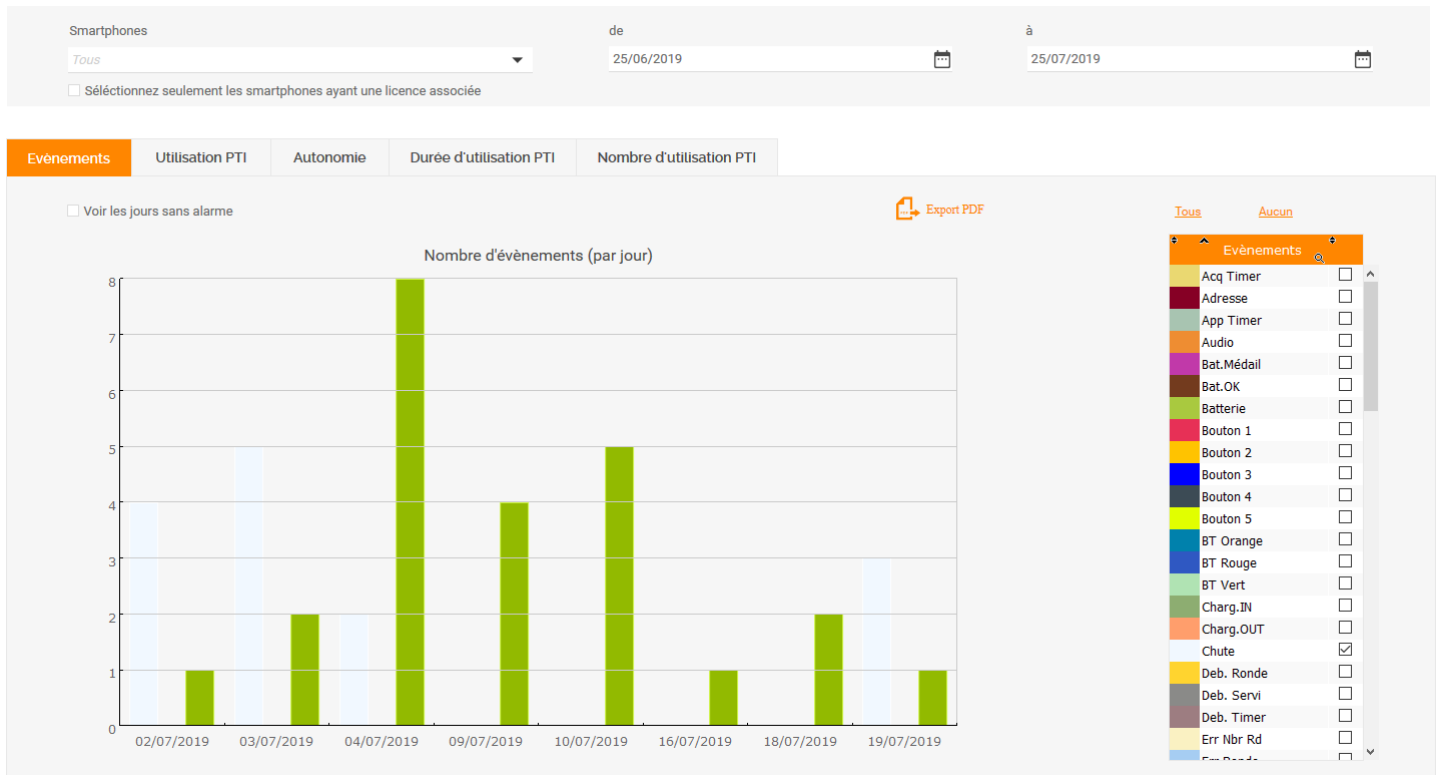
Smartphones
Tous
de
25/06/2019
à
25/07/2019
Sélectionnez seulement les smartphones ayant une licence associée

Evènements | Utilisation PTI | Autonomie | Durée d'utilisation PTI | Nombre d'utilisation PTI

Voir les jours sans alarme
Export PDF
Tous
Aucun

Nombre d'évènements (par jour)
8
7
6
5
4
3
2
1
0
02/07/2019
03/07/2019
04/07/2019
09/07/2019
10/07/2019
16/07/2019
18/07/2019
19/07/2019

Evènements
Acq Timer
Adresse
App Timer
Audio
Bat.Médail
Bat.OK
Batterie
Bouton 1
Bouton 2
Bouton 3
Bouton 4
Bouton 5
BT Orange
BT Rouge
BT Vert
Charg.IN
Charg.OUT
Chute
Deb. Ronde
Deb. Servi
Deb. Timer
Err Nbr Rd
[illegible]